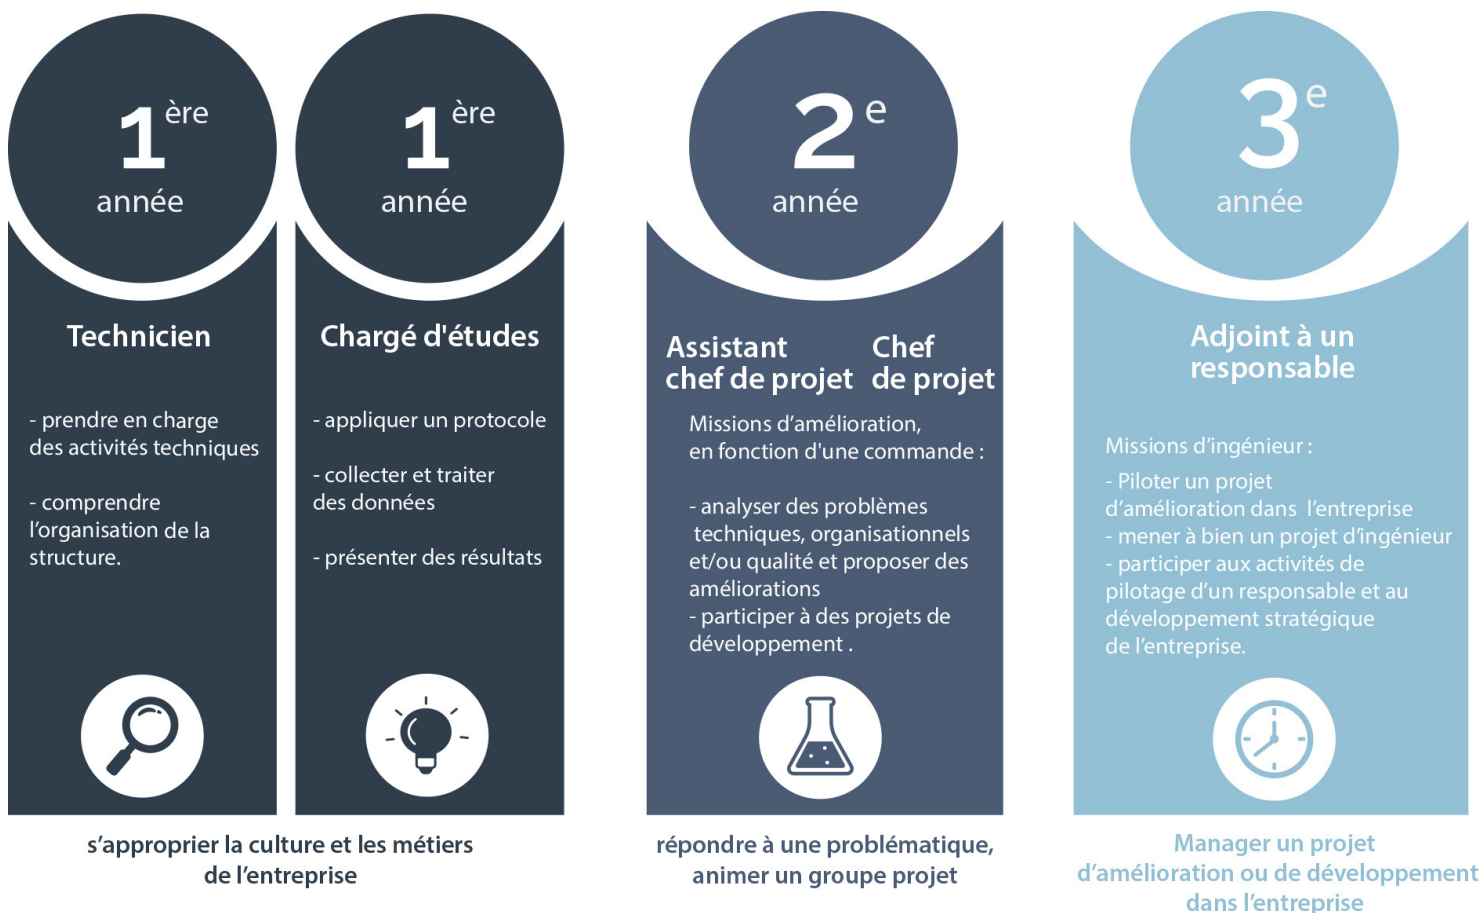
$1^{ère}$ année

Technicien

- prendre en charge des activités techniques

- comprendre l'organisation de la structure.

$1^{ère}$ année

Chargé d'études

- appliquer un protocole

- collecter et traiter des données

- présenter des résultats

$2^{e}$ année

Assistant chef de projet

Chef de projet

Missions d'amélioration, en fonction d'une commande :

- analyser des problèmes techniques, organisationnels et/ou qualité et proposer des améliorations
- participer à des projets de développement .

$3^{e}$ année

Adjoint à un responsable

Missions d'ingénieur :

- Piloter un projet d'amélioration dans l'entreprise
- mener à bien un projet d'ingénieur
- participer aux activités de pilotage d'un responsable et au développement stratégique de l'entreprise.

s'approprier la culture et les métiers de l'entreprise

répondre à une problématique, animer un groupe projet

Manager un projet d'amélioration ou de développement dans l'entreprise